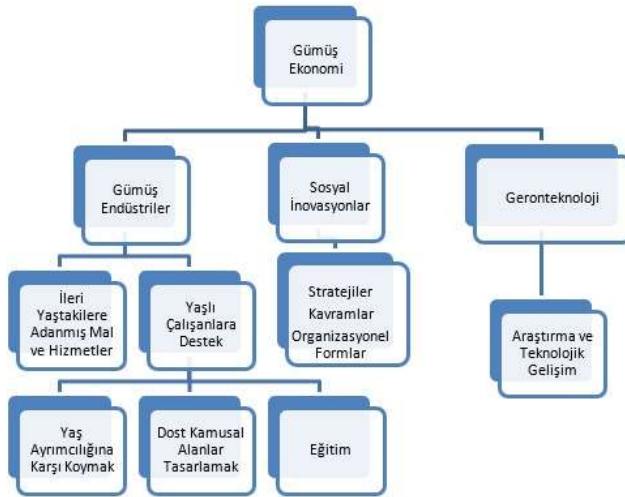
Gümüş Ekonomi

Gümüş Endüstriler

Sosyal İnovasyonlar

Geronteknoloji

İleri Yaştakilere Adanmış Mal ve Hizmetler

Yaşlı Çalışanlara Destek

Stratejiler
Kavramlar
Organizasyonel Formlar

Araştırma ve Teknolojik Gelişim

Yaş Ayrımcılığına Karşı Koymak

Dost Kamusal Alanlar Tasarlamak

Eğitim